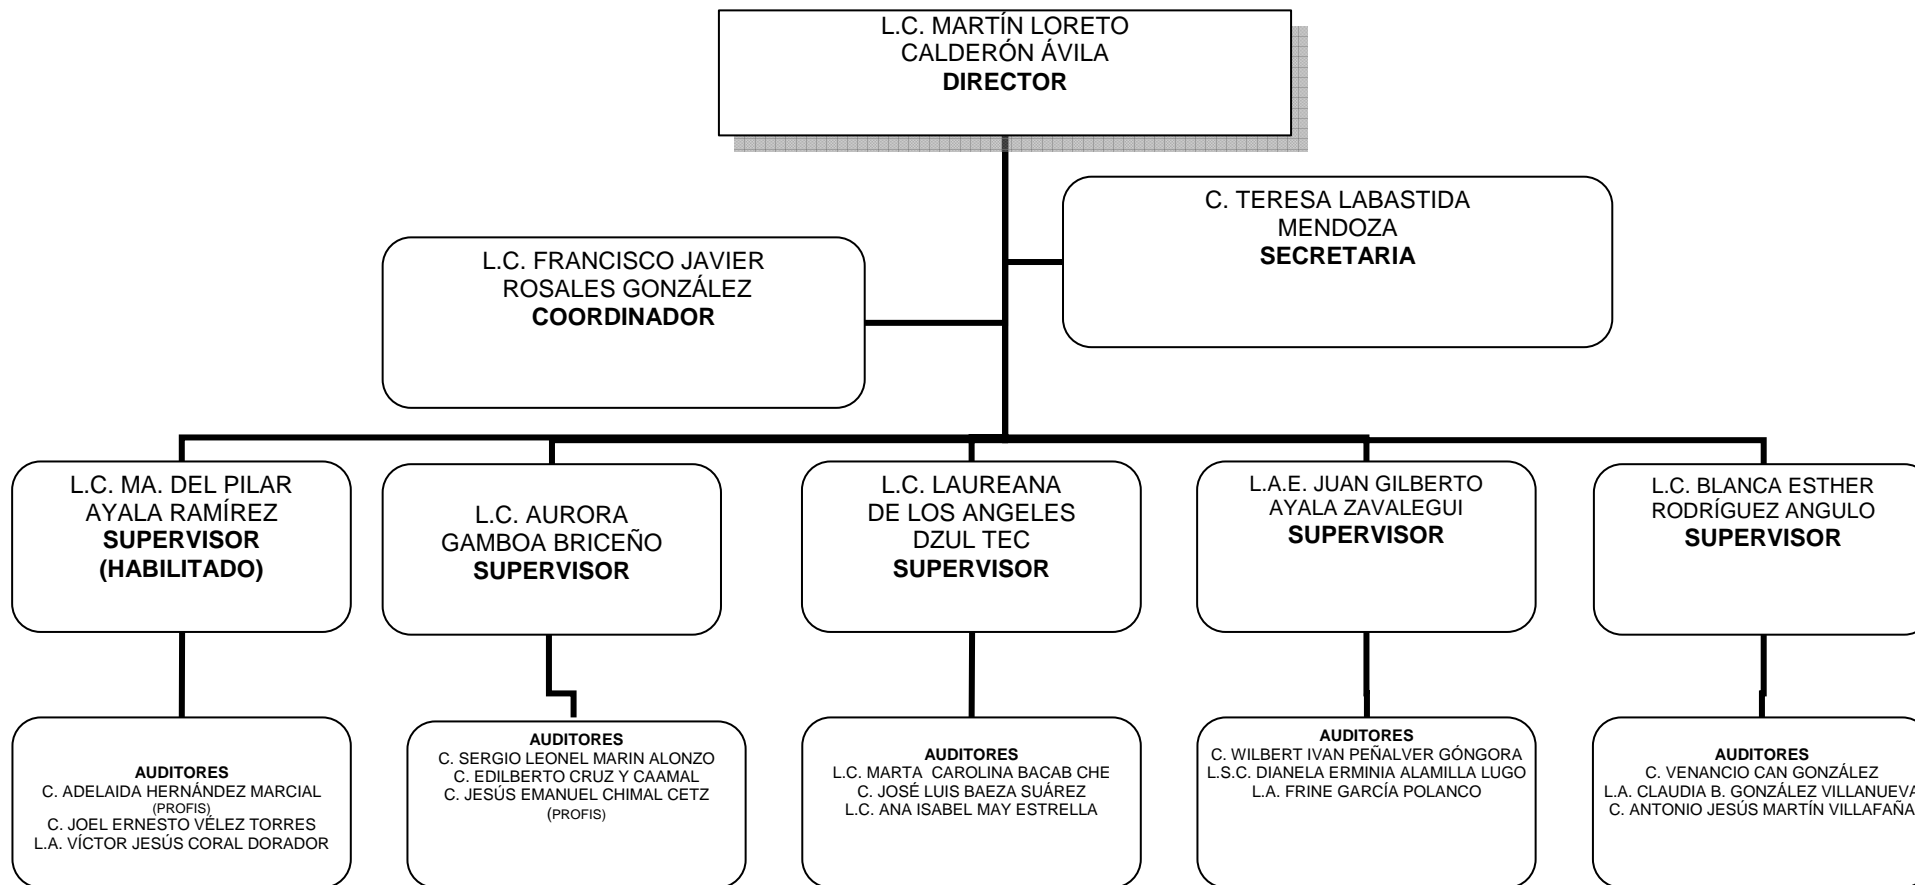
L.C. MARTÍN LORETO CALDERÓN ÁVILA
**DIRECTOR**

L.C. FRANCISCO JAVIER ROSALES GONZÁLEZ
**COORDINADOR**

C. TERESA LABASTIDA MENDOZA
**SECRETARIA**

L.C. MA. DEL PILAR AYALA RAMÍREZ
**SUPERVISOR (HABILITADO)**

L.C. AURORA GAMBOA BRICEÑO
**SUPERVISOR**

L.C. LAUREANA DE LOS ANGELES DZUL TEC
**SUPERVISOR**

L.A.E. JUAN GILBERTO AYALA ZAVALEGUI
**SUPERVISOR**

L.C. BLANCA ESTHER RODRÍGUEZ ANGULO
**SUPERVISOR**

**AUDITORES**
C. ADELAIDA HERNÁNDEZ MARCIAL
(PROFIS)
C. JOEL ERNESTO VÉLEZ TORRES
L.A. VÍCTOR JESÚS CORAL DORADOR

**AUDITORES**
C. SERGIO LEONEL MARIN ALONZO
C. EDILBERTO CRUZ Y CAAMAL
C. JESÚS EMANUEL CHIMAL CETZ
(PROFIS)

**AUDITORES**
L.C. MARTA CAROLINA BACAB CHE
C. JOSÉ LUIS BAEZA SUÁREZ
L.C. ANA ISABEL MAY ESTRELLA

**AUDITORES**
C. WILBERT IVAN PEÑALVER GÓNGORA
L.S.C. DIANELA ERMINIA ALAMILLA LUGO
L.A. FRINE GARCÍA POLANCO

**AUDITORES**
C. VENANCIO CAN GONZÁLEZ
L.A. CLAUDIA B. GONZÁLEZ VILLANUEVA
C. ANTONIO JESÚS MARTÍN VILLAFAÑA